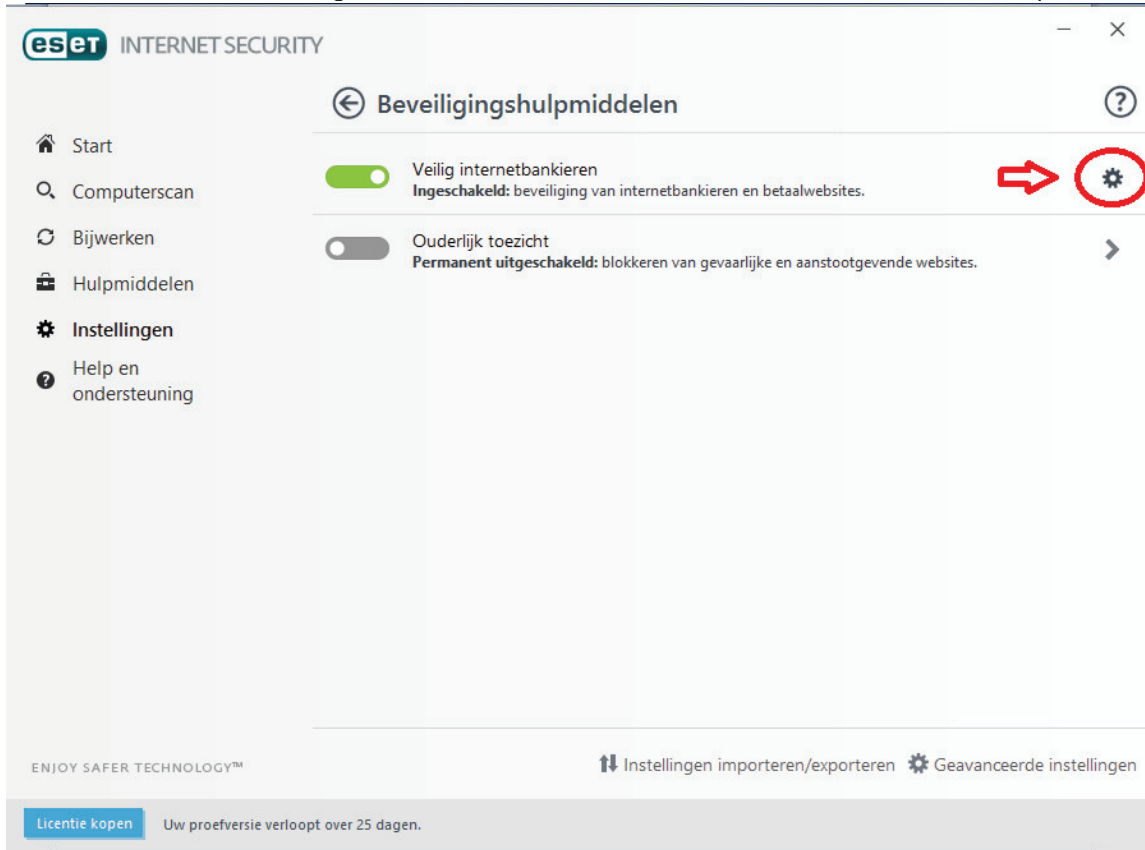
eset INTERNET SECURITY

Beveiligingshulpmiddelen

Start
Computerscan
Bijwerken
Hulpmiddelen
Instellingen
Help en ondersteuning

Veilig internetbankieren
**Ingeschakeld:** beveiliging van internetbankieren en betaalwebsites.

Ouderlijk toezicht
**Permanent uitgeschakeld:** blokkeren van gevaarlijke en aanstootgevende websites.

ENJOY SAFER TECHNOLOGY™

Instellingen importeren/exporteren
Geavanceerde instellingen

Licentie kopen
Uw proefversie verloopt over 25 dagen.